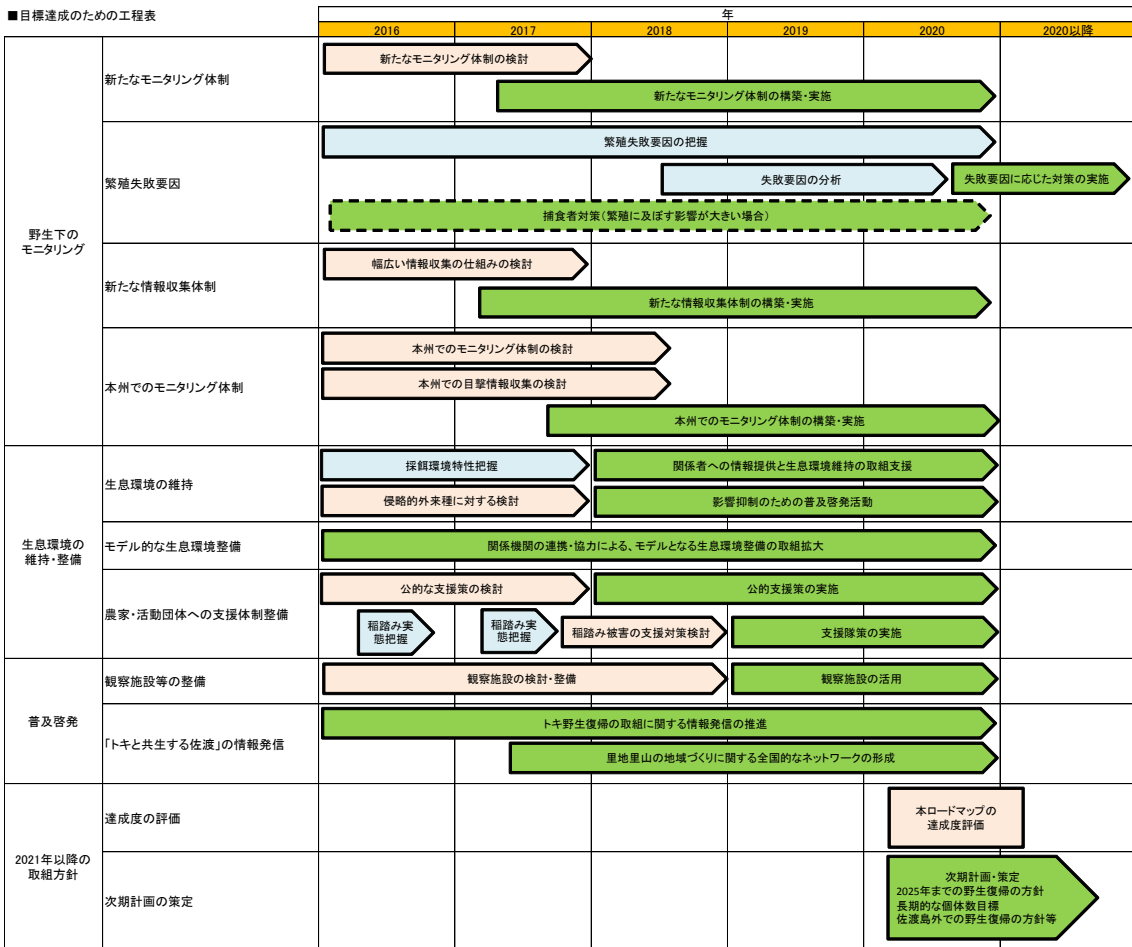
■目標達成のための工程表

| | | 年 | | | | | |
|---|---|---|---|---|---|---|---|
| | | 2016 | 2017 | 2018 | 2019 | 2020 | 2020以降 |

野生下のモニタリング

新たなモニタリング体制
新たなモニタリング体制の検討
新たなモニタリング体制の構築・実施

繁殖失敗要因
繁殖失敗要因の把握
失敗要因の分析
失敗要因に応じた対策の実施
捕食者対策（繁殖に及ぼす影響が大きい場合）

新たな情報収集体制
幅広い情報収集の仕組みの検討
新たな情報収集体制の構築・実施

本州でのモニタリング体制
本州でのモニタリング体制の検討
本州での目撃情報収集の検討
本州でのモニタリング体制の構築・実施

生息環境の維持・整備

生息環境の維持
採餌環境特性把握
関係者への情報提供と生息環境維持の取組支援
侵略的外来種に対する検討
影響抑制のための普及啓発活動

モデル的な生息環境整備
関係機関の連携・協力による、モデルとなる生息環境整備の取組拡大

農家・活動団体への支援体制整備
公的な支援策の検討
公的支援策の実施
稲踏み実態把握
稲踏み実態把握
稲踏み被害の支援対策検討
支援隊策の実施

普及啓発

観察施設等の整備
観察施設の検討・整備
観察施設の活用

「トキと共生する佐渡」の情報発信
トキ野生復帰の取組に関する情報発信の推進
里地里山の地域づくりに関する全国的なネットワークの形成

2021年以降の取組方針

達成度の評価
本ロードマップの達成度評価

次期計画の策定
次期計画・策定
2025年までの野生復帰の方針
長期的な個体数目標
佐渡島外での野生復帰の方針等